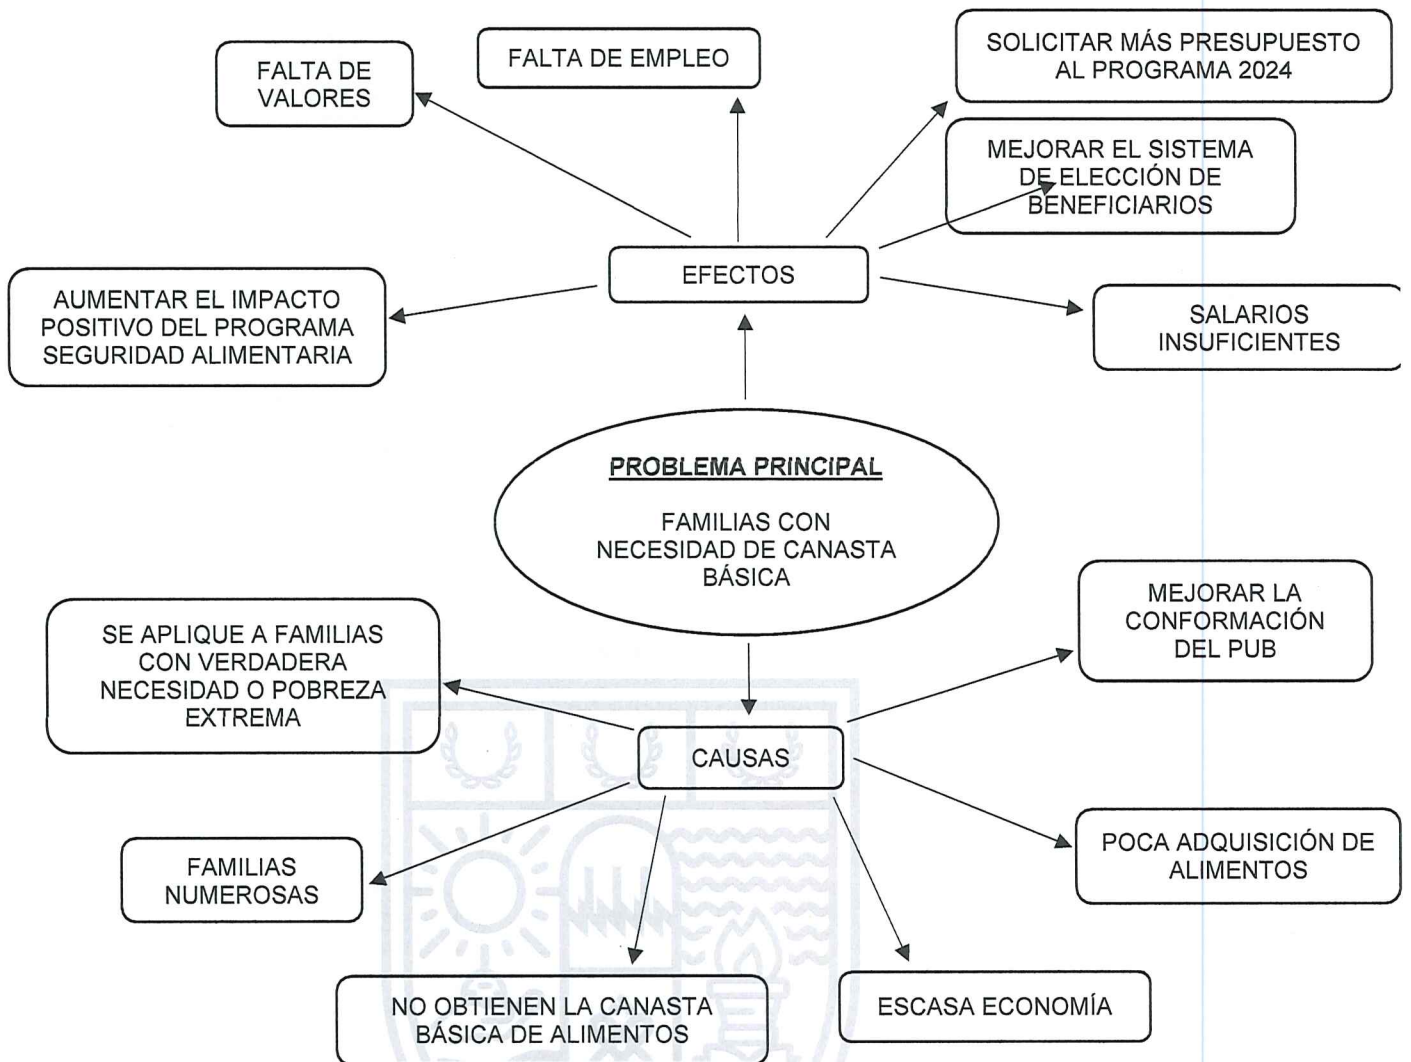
FALTA DE VALORES

FALTA DE EMPLEO

SOLICITAR MÁS PRESUPUESTO AL PROGRAMA 2024

MEJORAR EL SISTEMA DE ELECCIÓN DE BENEFICIARIOS

EFECTOS

AUMENTAR EL IMPACTO POSITIVO DEL PROGRAMA SEGURIDAD ALIMENTARIA

SALARIOS INSUFICIENTES

PROBLEMA PRINCIPAL

FAMILIAS CON NECESIDAD DE CANASTA BÁSICA

SE APLIQUE A FAMILIAS CON VERDADERA NECESIDAD O POBREZA EXTREMA

MEJORAR LA CONFORMACIÓN DEL PUB

CAUSAS

FAMILIAS NUMEROSAS

POCA ADQUISICIÓN DE ALIMENTOS

NO OBTIENEN LA CANASTA BÁSICA DE ALIMENTOS

ESCASA ECONOMÍA